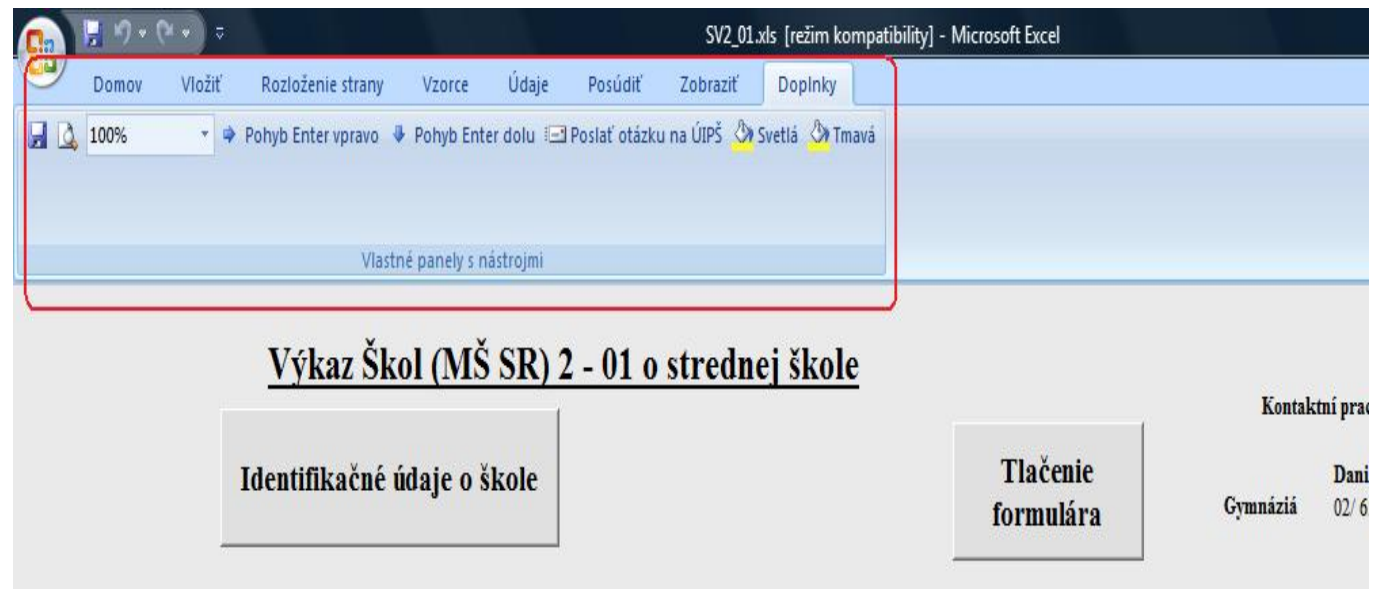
SV2_01.xls [režim kompatibility] - Microsoft Excel

Domov Vložiť Rozloženie strany Vzorce Údaje Posúdiť Zobraziť Doplnky

100%

Pohyb Enter vpravo Pohyb Enter dolu Poslať otázku na ÚIPŠ Svetlá Tmavá

Vlastné panely s nástrojmi

Výkaz Škol (MŠ SR) 2 - 01 o strednej škole

Identifikačné údaje o škole

Tlačenie formulára

Kontaktní prac

Dani

Gymnáziá 02/ 6